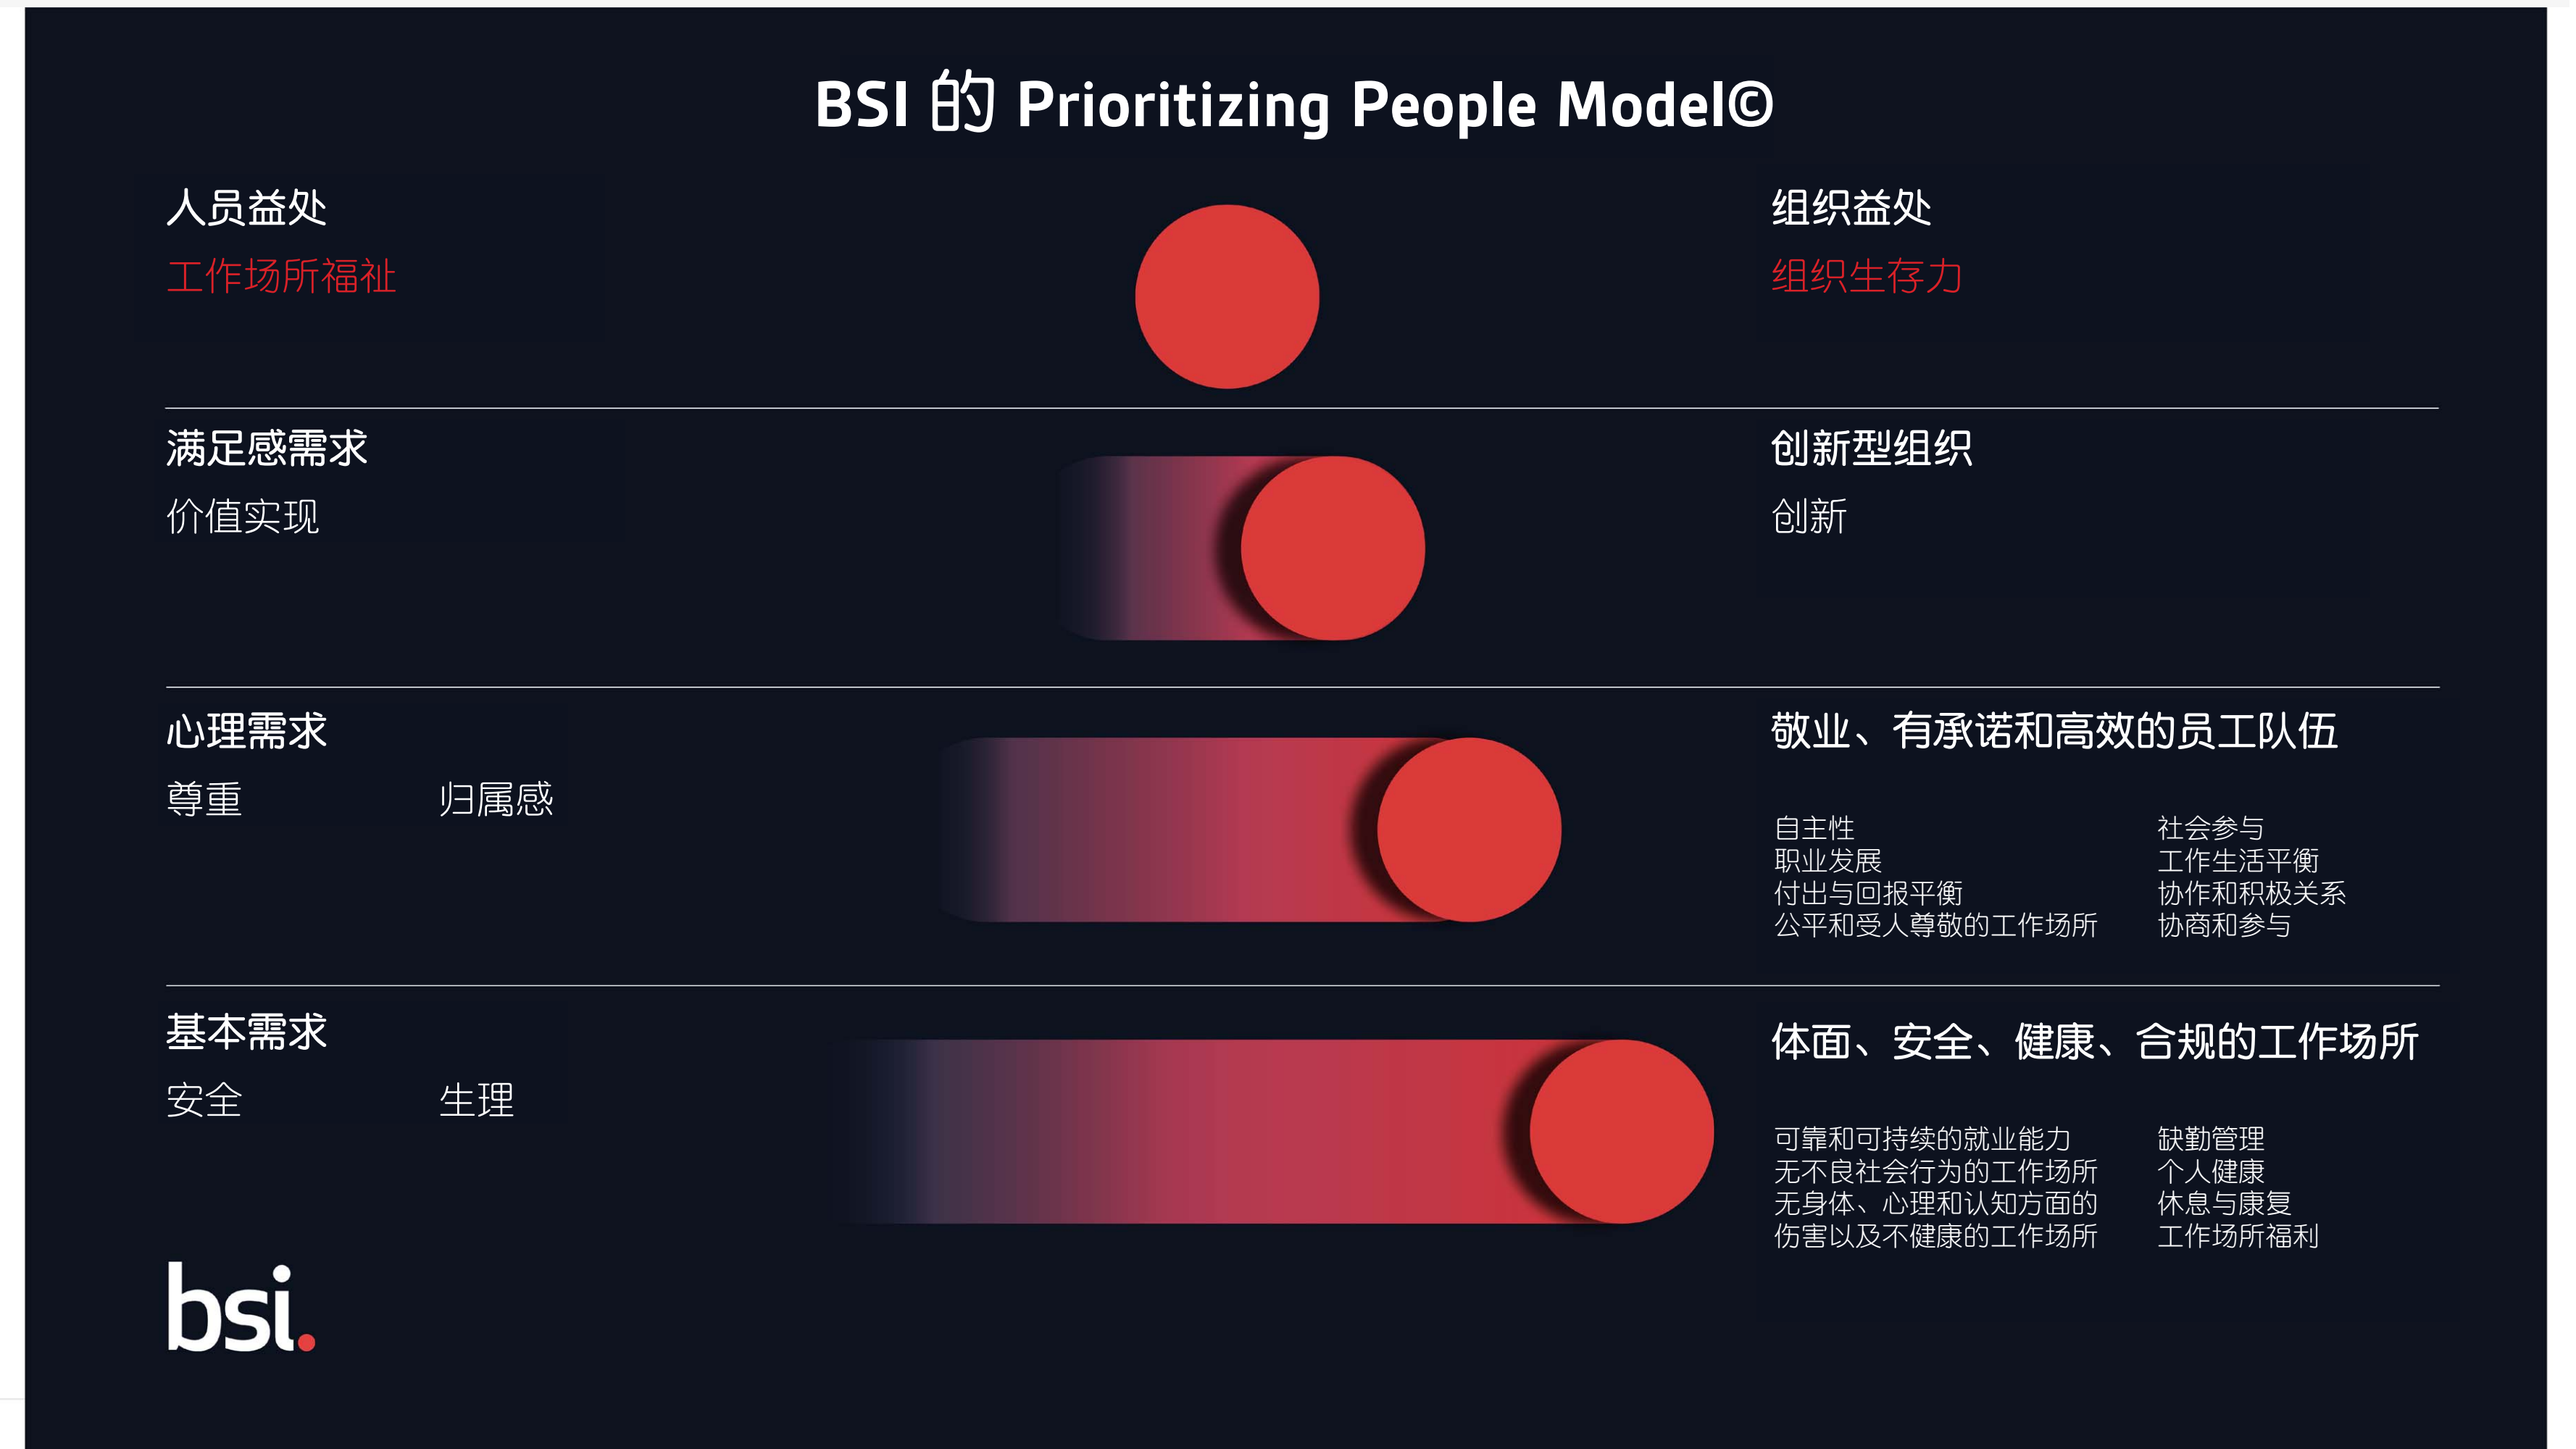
BSI 的 Prioritizing People Model©

人员益处
工作场所福祉

组织益处
组织生存力

满足感需求
价值实现

创新型组织
创新

心理需求
尊重
归属感

敬业、有承诺和高效的员工队伍

自主性
职业发展
付出与回报平衡
公平和受人尊敬的工作场所

社会参与
工作生活平衡
协作和积极关系
协商和参与

基本需求
安全
生理

体面、安全、健康、合规的工作场所

可靠和可持续的就业能力
无不良社会行为的工作场所
无身体、心理和认知方面的伤害以及不健康的工作场所

缺勤管理
个人健康
休息与康复
工作场所福利

bsi.